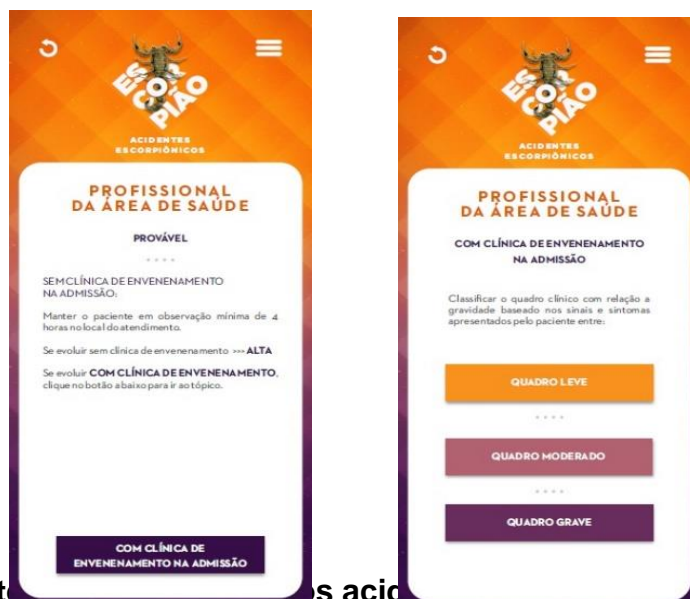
ES COR PIÃO

ACIDENTES ESCORPIÔNICOS

PROFISSIONAL DA ÁREA DE SAÚDE

PROVÁVEL

SEM CLÍNICA DE ENVENENAMENTO NA ADMISSÃO:

Manter o paciente em observação mínima de 4 horas no local do atendimento.

Se evoluir sem clínica de envenenamento >>> ALTA

Se evoluir COM CLÍNICA DE ENVENENAMENTO, clique no botão abaixo para ir ao tópico.

COM CLÍNICA DE ENVENENAMENTO NA ADMISSÃO

ES COR PIÃO

ACIDENTES ESCORPIÔNICOS

PROFISSIONAL DA ÁREA DE SAÚDE

COM CLÍNICA DE ENVENENAMENTO NA ADMISSÃO

Classificar o quadro clínico com relação a gravidade baseado nos sinais e sintomas apresentados pelo paciente entre:

QUADRO LEVE

QUADRO MODERADO

QUADRO GRAVE

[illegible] s aci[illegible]